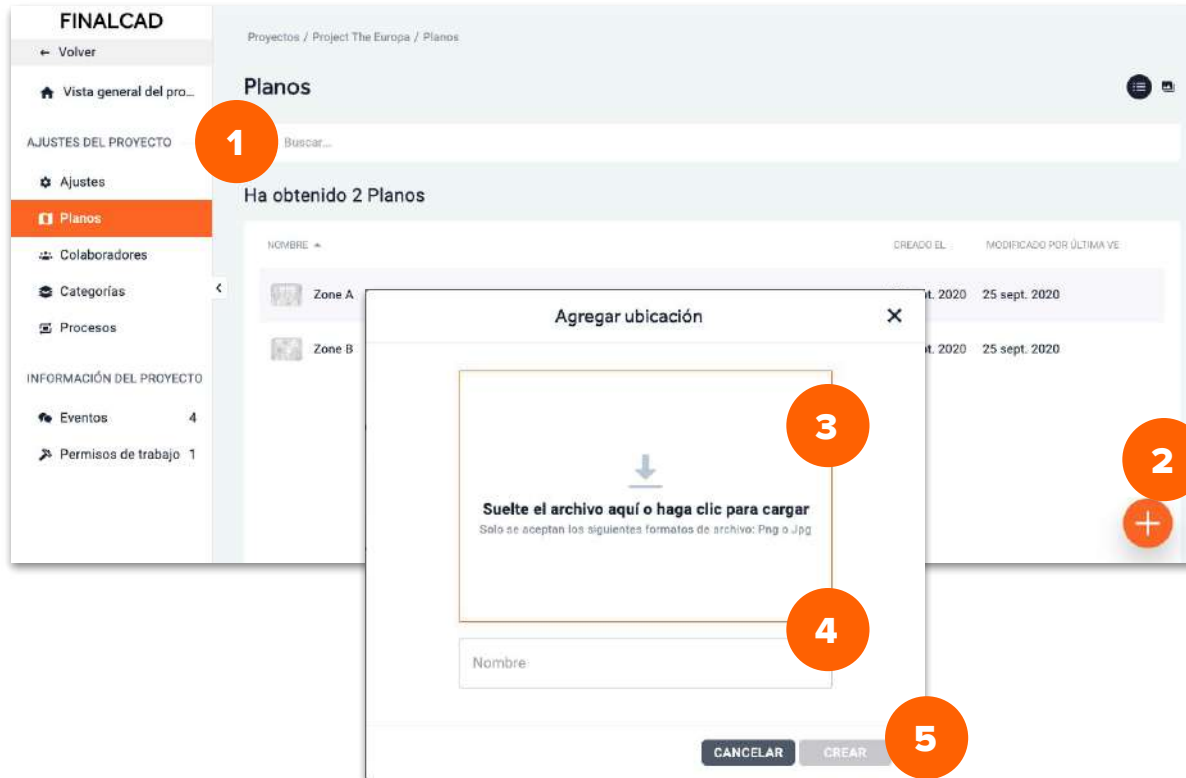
FINALCAD

← Volver

Vista general del pro...

AJUSTES DEL PROYECTO

Ajustes

Planos

Colaboradores

Categorías

Procesos

INFORMACIÓN DEL PROYECTO

Eventos 4

Permisos de trabajo 1

Proyectos / Project The Europa / Planos

Planos

1

Buscar...

Ha obtenido 2 Planos

| NOMBRE | CREADO EL | MODIFICADO POR ÚLTIMA VE |
|---|---|---|
| Zone A | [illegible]t. 2020 | 25 sept. 2020 |
| Zone B | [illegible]t. 2020 | 25 sept. 2020 |

Agregar ubicación

3

Suelte el archivo aquí o haga clic para cargar

Solo se aceptan los siguientes formatos de archivo: Png o Jpg

4

Nombre

CANCELAR CREAR

5

2

+